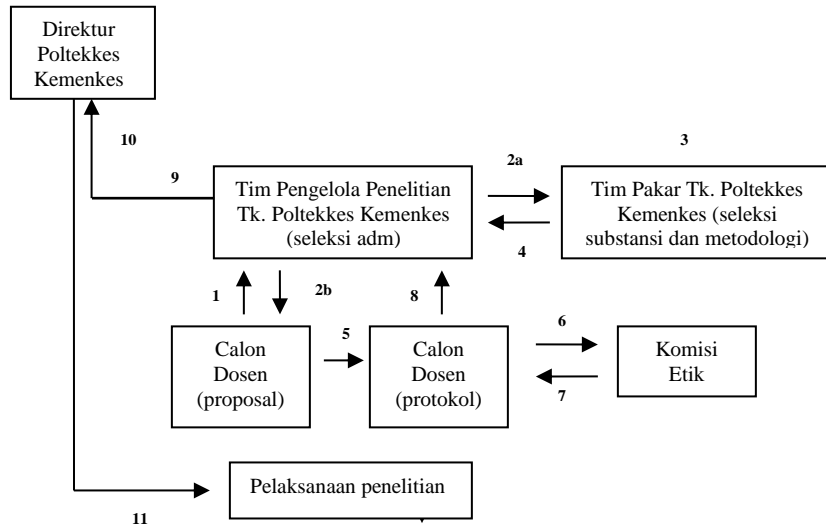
Direktur Poltekkes Kemenkes

10

3

2a

9

Tim Pengelola Penelitian Tk. Poltekkes Kemenkes (seleksi adm)

Tim Pakar Tk. Poltekkes Kemenkes (seleksi substansi dan metodologi)

4

1

2b

8

6

5

Calon Dosen (proposal)

Calon Dosen (protokol)

Komisi Etik

7

Pelaksanaan penelitian

11